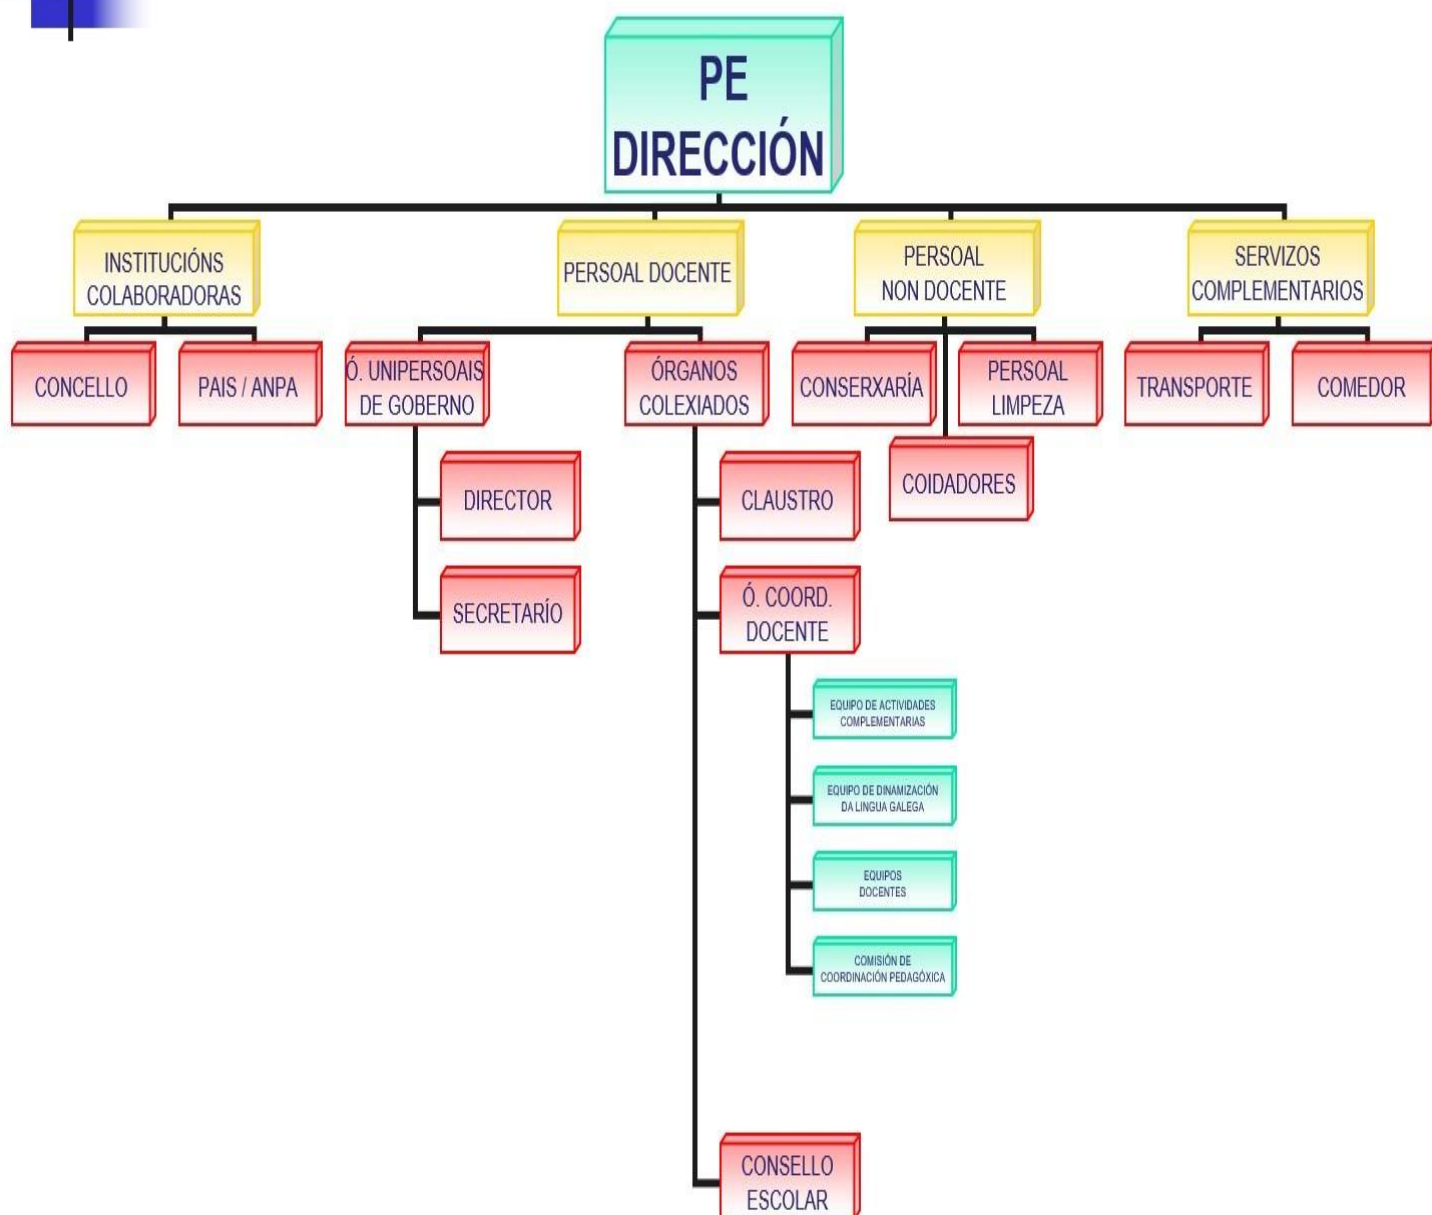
PE
DIRECCIÓN

INSTITUCIÓNS COLABORADORAS

PERSOAL DOCENTE

PERSOAL NON DOCENTE

SERVIZOS COMPLEMENTARIOS

CONCELLO

PAIS / ANPA

Ó. UNIPERSOAIS DE GOBERNO

ÓRGANOS COLEXIADOS

CONSERXARÍA

PERSOAL LIMPEZA

TRANSPORTE

COMEDOR

DIRECTOR

CLAUSTRO

COIDADORES

SECRETARÍO

Ó. COORD. DOCENTE

EQUIPO DE ACTIVIDADES COMPLEMENTARIAS

EQUIPO DE DINAMIZACIÓN DA LINGUA GALEGA

EQUIPOS DOCENTES

COMISIÓN DE COORDINACIÓN PEDAGÓXICA

CONSELLO ESCOLAR